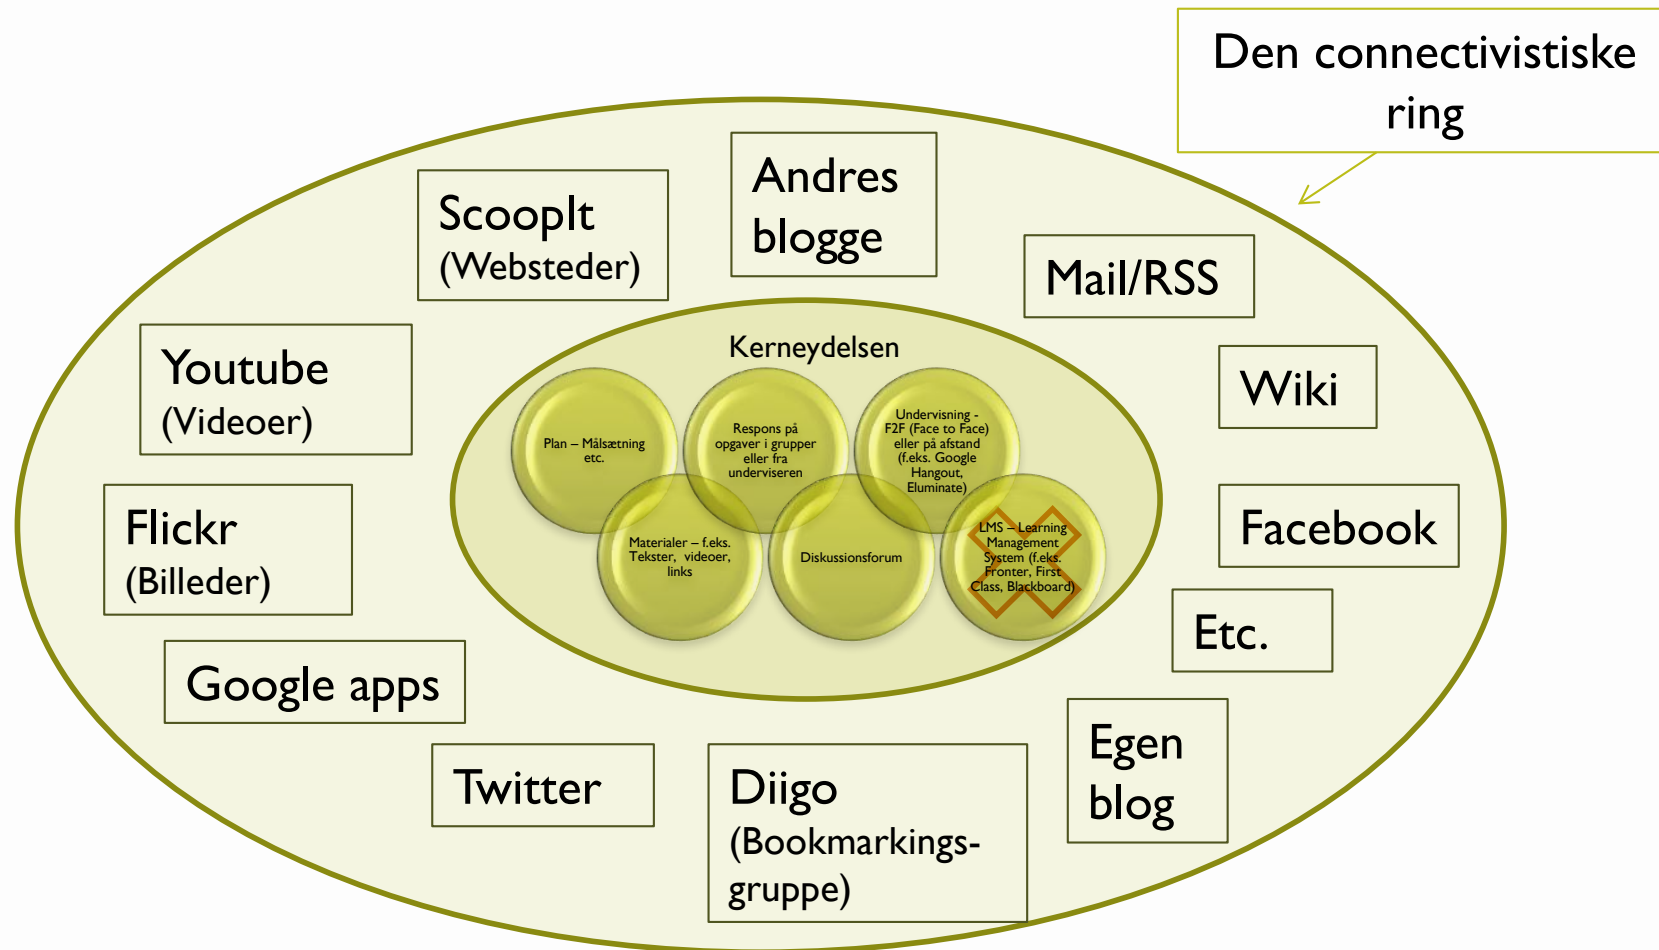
Den connectivistiske ring

ScoopIt
(Websteder)

Andres blogge

Mail/RSS

Youtube
(Videoer)

Kerneydelsen

Plan – Målsætning etc.

Respons på opgaver i grupper eller fra underviseren

Undervisning - F2F (Face to Face) eller på afstand (f.eks. Google Hangout, Eluminate)

Materialer – f.eks. Tekster, videoer, links

Diskussionsforum

LMS – Learning Management System (f.eks. Fronter, First Class, Blackboard)

Wiki

Flickr
(Billeder)

Facebook

Google apps

Etc.

Twitter

Diigo
(Bookmarkings-gruppe)

Egen blog